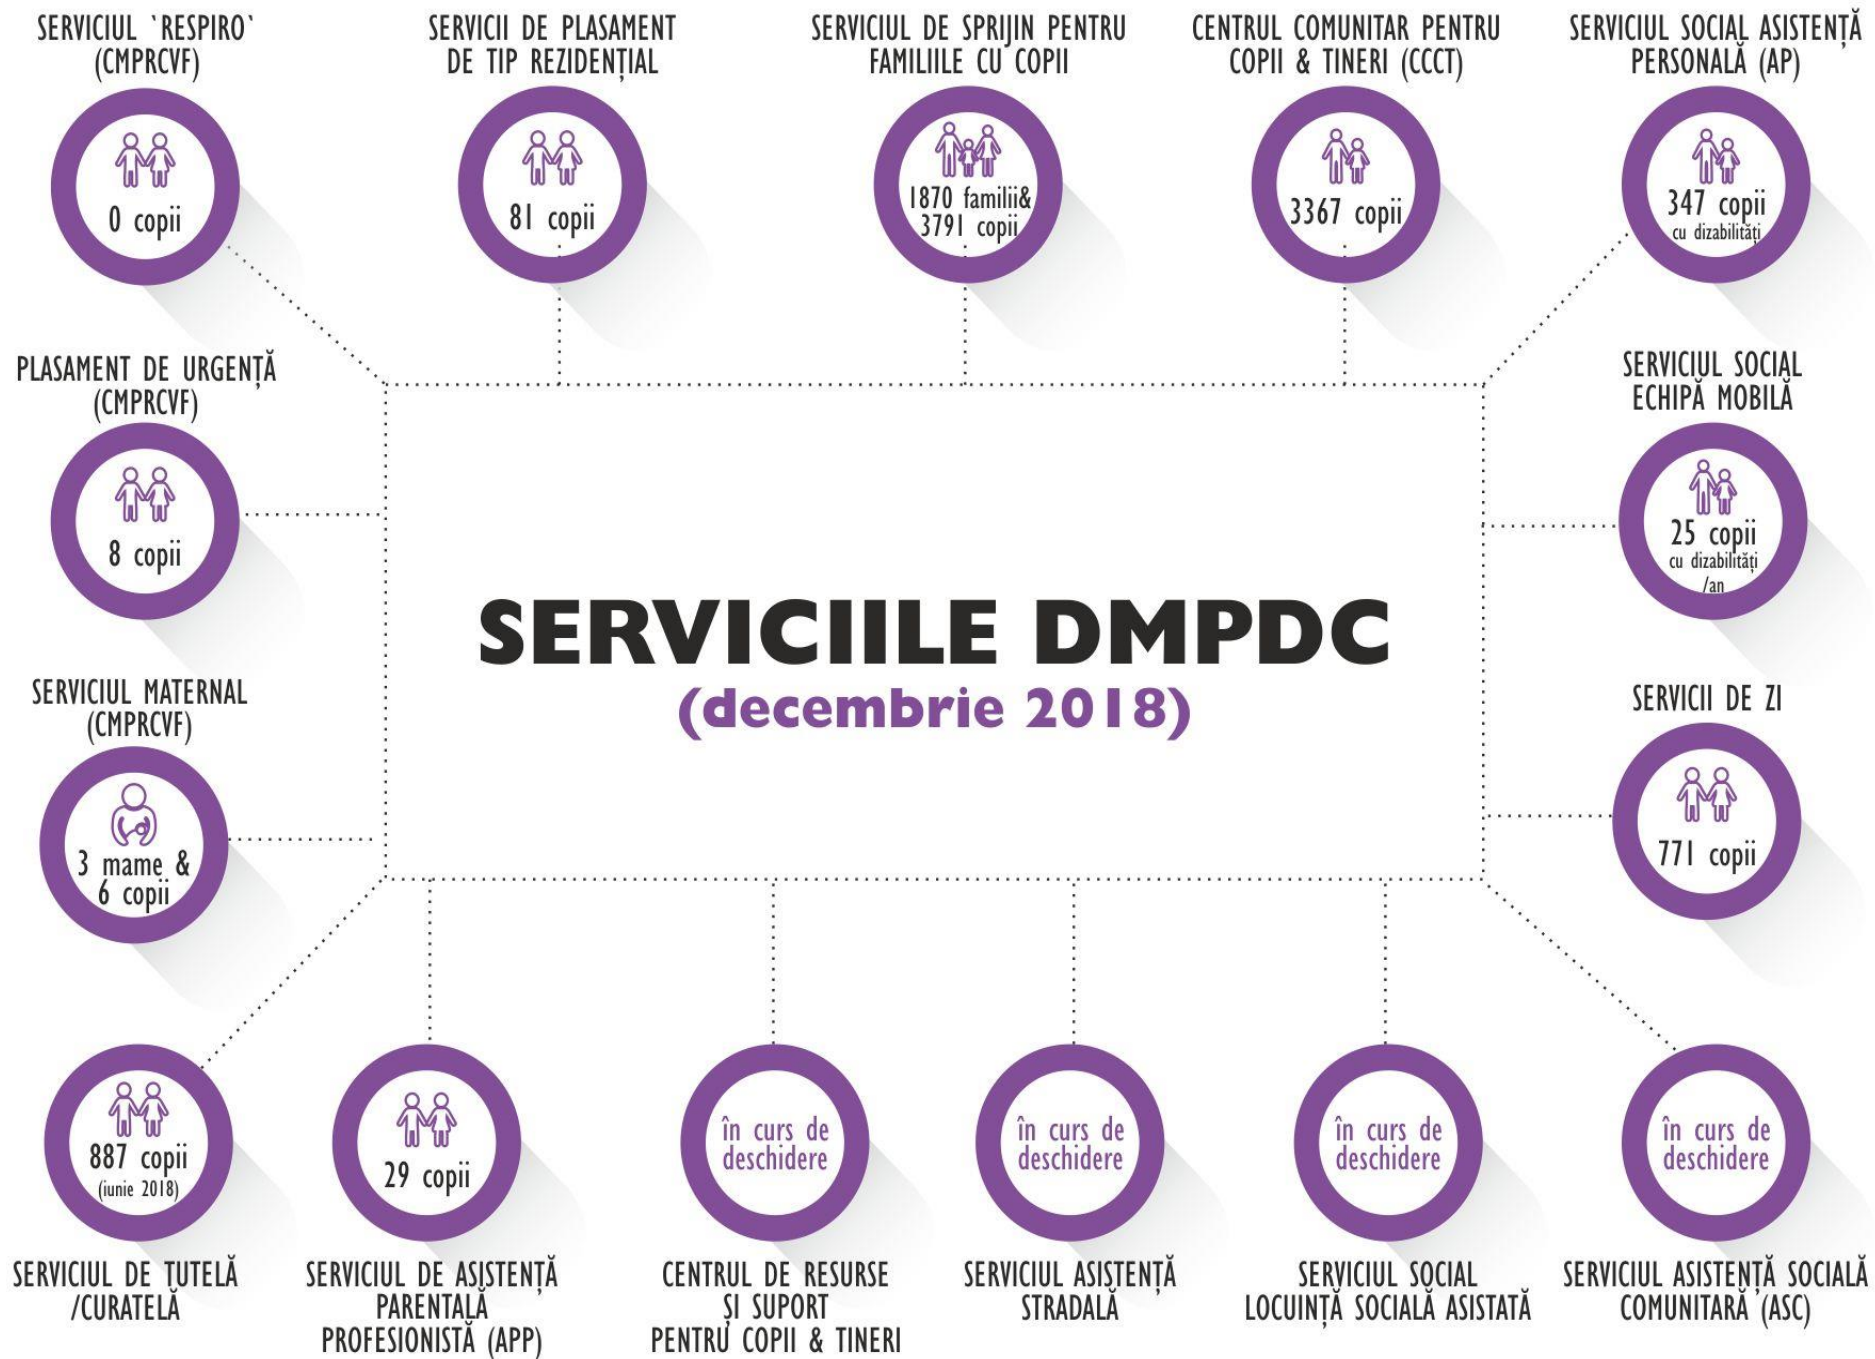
SERVICIUL `RESPIRO` (CMPRCVF)
0 copii

SERVICII DE PLASAMENT DE TIP REZIDENȚIAL
81 copii

SERVICIUL DE SPRIJIN PENTRU FAMILIILE CU COPII
1870 familii& 3791 copii

CENTRUL COMUNITAR PENTRU COPII & TINERI (CCCT)
3367 copii

SERVICIUL SOCIAL ASISTENȚĂ PERSONALĂ (AP)
347 copii cu dizabilități

PLASAMENT DE URGENȚĂ (CMPRCVF)
8 copii

SERVICIUL SOCIAL ECHIPĂ MOBILĂ
25 copii cu dizabilități /an

SERVICIILE DMPDC
(decembrie 2018)

SERVICIUL MATERNAL (CMPRCVF)
3 mame & 6 copii

SERVICII DE ZI
771 copii

887 copii (iunie 2018)
SERVICIUL DE TUTELĂ /CURATELĂ

29 copii
SERVICIUL DE ASISTENȚĂ PARENTALĂ PROFESIONISTĂ (APP)

în curs de deschidere
CENTRUL DE RESURSE ȘI SUPORT PENTRU COPII & TINERI

în curs de deschidere
SERVICIUL ASISTENȚĂ STRADALĂ

în curs de deschidere
SERVICIUL SOCIAL LOCUINȚĂ SOCIALĂ ASISTATĂ

în curs de deschidere
SERVICIUL ASISTENȚĂ SOCIALĂ COMUNITARĂ (ASC)